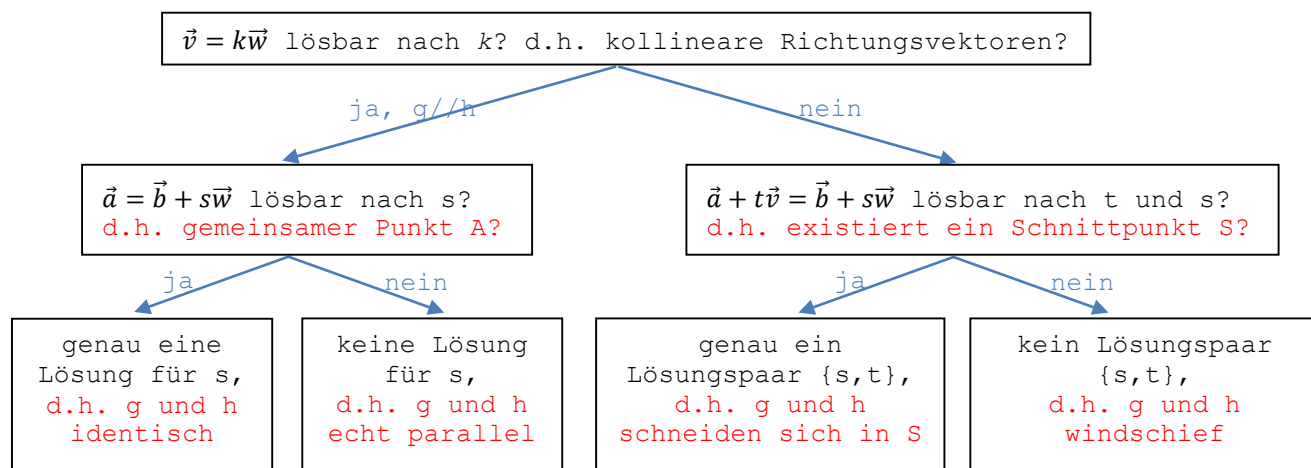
$\vec{v} = k\vec{w}$ lösbar nach $k$? d.h. kollineare Richtungsvektoren?

ja, g//h

nein

$\vec{a} = \vec{b} + s\vec{w}$ lösbar nach s?
d.h. gemeinsamer Punkt A?

$\vec{a} + t\vec{v} = \vec{b} + s\vec{w}$ lösbar nach t und s?
d.h. existiert ein Schnittpunkt S?

ja

nein

ja

nein

genau eine Lösung für s,
d.h. g und h identisch

keine Lösung für s,
d.h. g und h echt parallel

genau ein Lösungspaar {s,t},
d.h. g und h schneiden sich in S

kein Lösungspaar {s,t},
d.h. g und h windschief